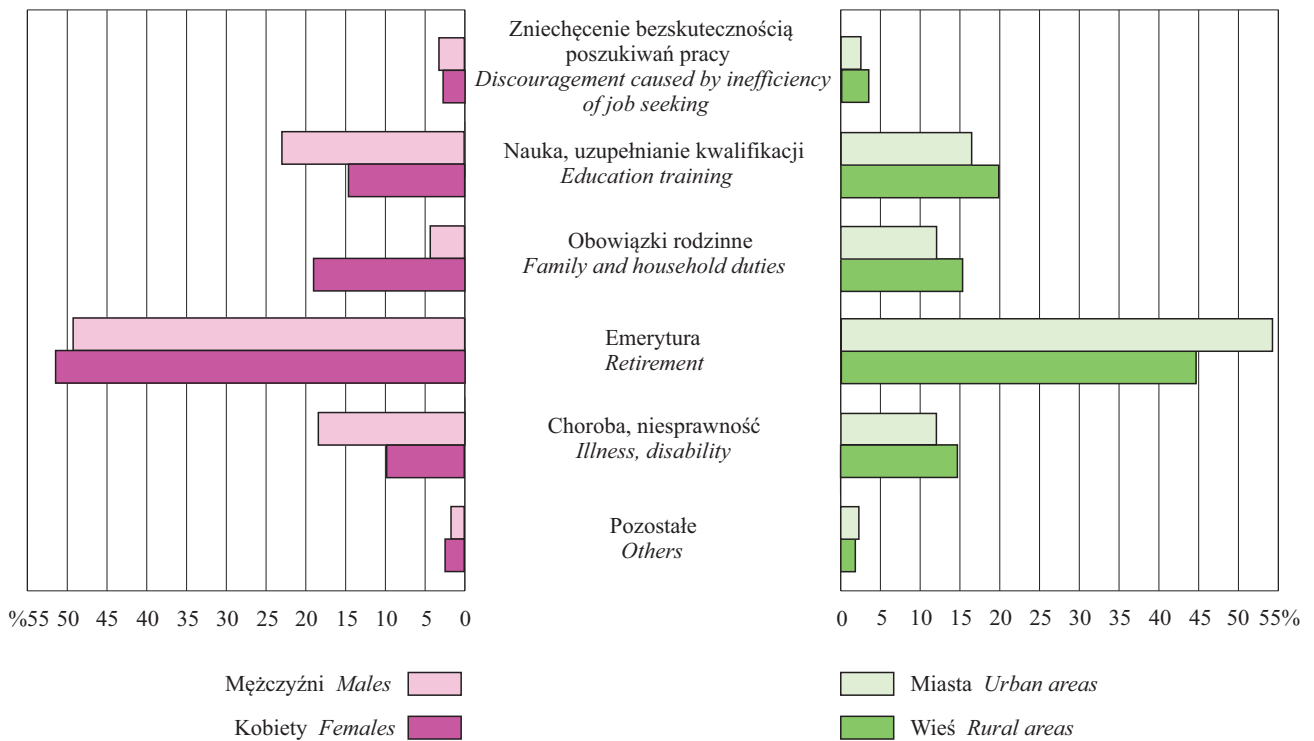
Zniechęcenie bezskutecznością poszukiwań pracy
*Discouragement caused by inefficiency of job seeking*

Nauka, uzupełnianie kwalifikacji
*Education training*

Obowiązki rodzinne
*Family and household duties*

Emerytura
*Retirement*

Choroba, niesprawność
*Illness, disability*

Pozostałe
*Others*

%55 50 45 40 35 30 25 20 15 10 5 0

0 5 10 15 20 25 30 35 40 45 50 55%

Mężczyźni *Males*

Kobiety *Females*

Miasta *Urban areas*

Wieś *Rural areas*